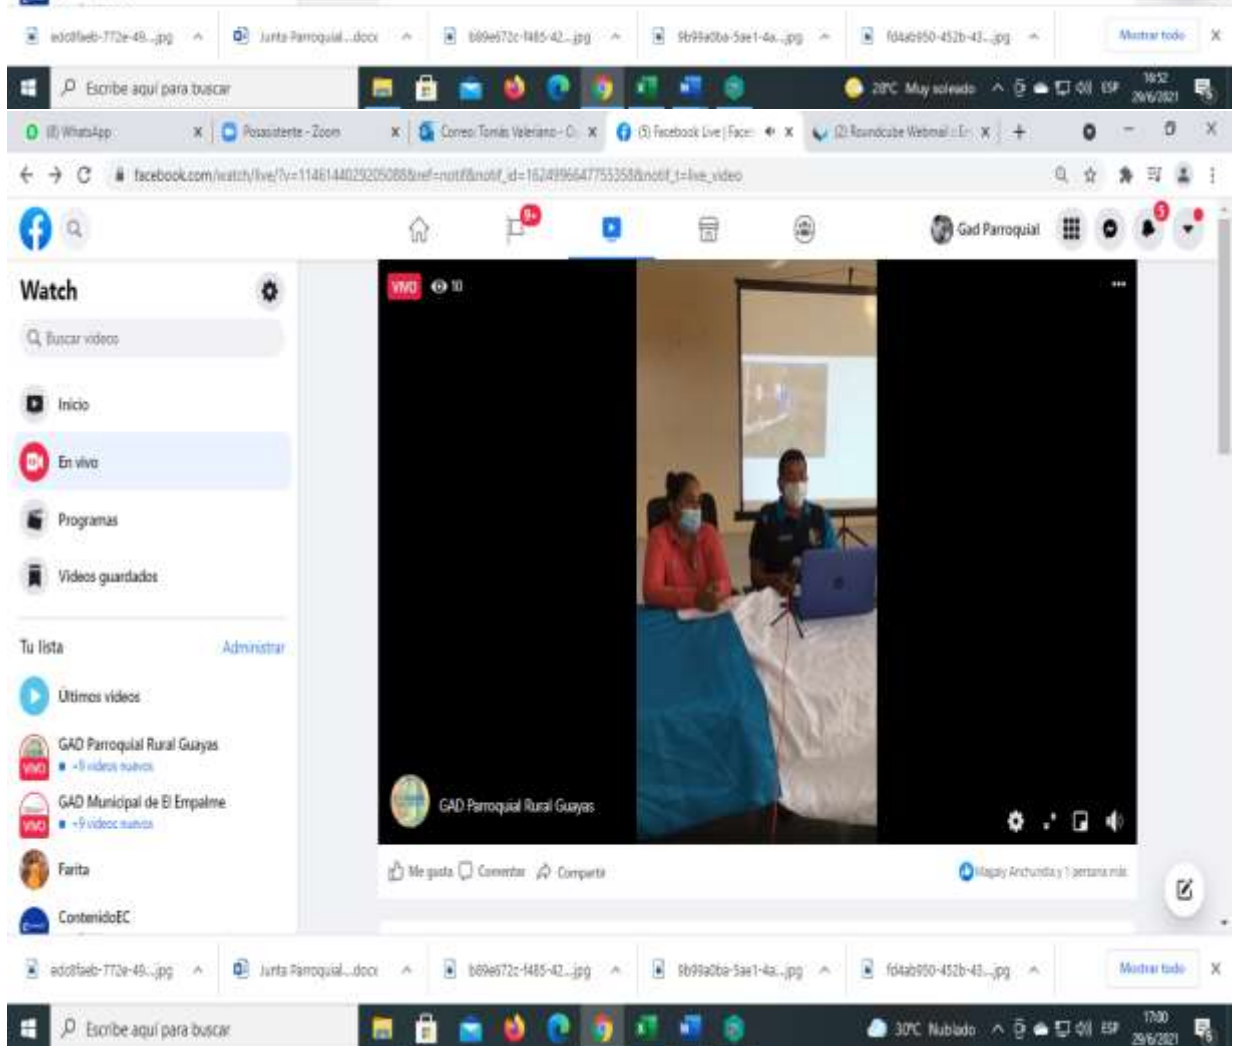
edc8faeb-772e-49....jpg
Junta Parroquial....docx
b89e672c-f485-42....jpg
9b99a0ba-5ae1-4a....jpg
fd4ab950-452b-43....jpg
Mostrar todo
X

Escribe aquí para buscar
28°C Muy soleado
ESP
16:52
29/6/2021

(8) WhatsApp
Posasistente - Zoom
Correo: Tomás Valeriano - O
(5) Facebook Live | Face
(2) Roundcube Webmail :: E

facebook.com/watch/live/?v=1146144029205088&ref=notif&notif_id=1624996647755358&notif_t=live_video

9+

Gad Parroquial

5

Watch

Buscar videos

Inicio

En vivo

Programas

Videos guardados

Tu lista
Administrar

Últimos videos

GAD Parroquial Rural Guayas
VIVO
+9 videos nuevos

GAD Municipal de El Empalme
VIVO
+9 videos nuevos

Farita

ContenidoEC

VIVO
10

GAD Parroquial Rural Guayas

Me gusta
Comentar
Compartir

Magaly Anchundia y 1 persona más

edc8faeb-772e-49....jpg
Junta Parroquial....docx
b89e672c-f485-42....jpg
9b99a0ba-5ae1-4a....jpg
fd4ab950-452b-43....jpg
Mostrar todo
X

Escribe aquí para buscar
30°C Nublado
ESP
17:00
29/6/2021